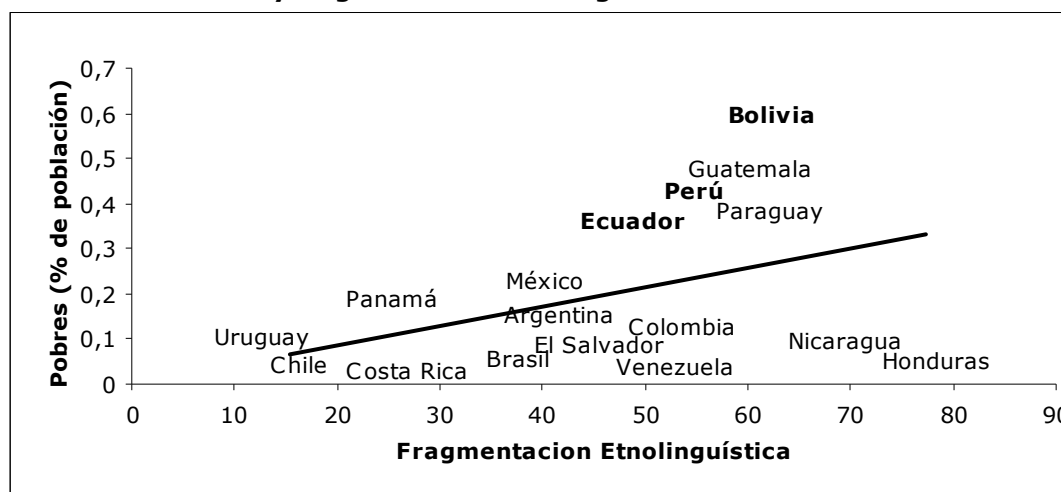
Pobres (% de población)

0,7
0,6
0,5
0,4
0,3
0,2
0,1
0

**Bolivia**
Guatemala
**Perú**
Paraguay
**Ecuador**
México
Panamá
Argentina
Colombia
Uruguay
El Salvador
Nicaragua
Chile
Brasil
Honduras
Costa Rica
Venezuela

0 10 20 30 40 50 60 70 80 90

Fragmentacion Etnolinguística